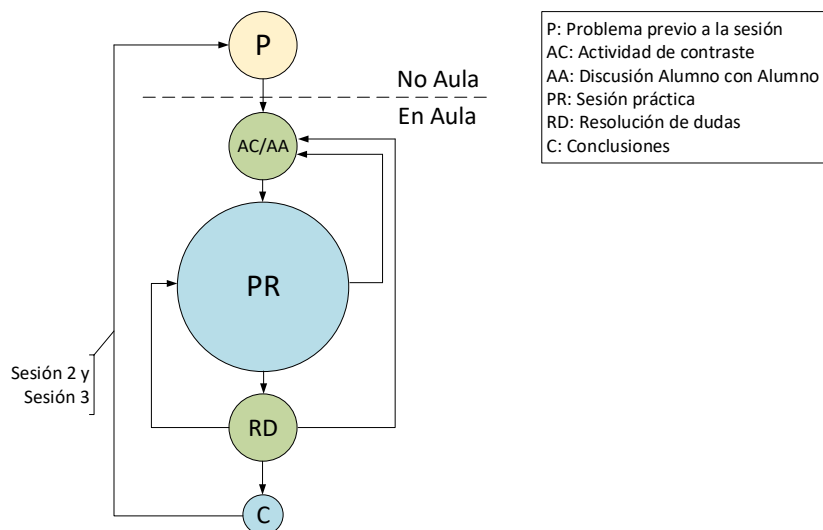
P
No Aula
En Aula
AC/AA
PR
RD
C
Sesión 2 y
Sesión 3

P: Problema previo a la sesión
AC: Actividad de contraste
AA: Discusión Alumno con Alumno
PR: Sesión práctica
RD: Resolución de dudas
C: Conclusiones